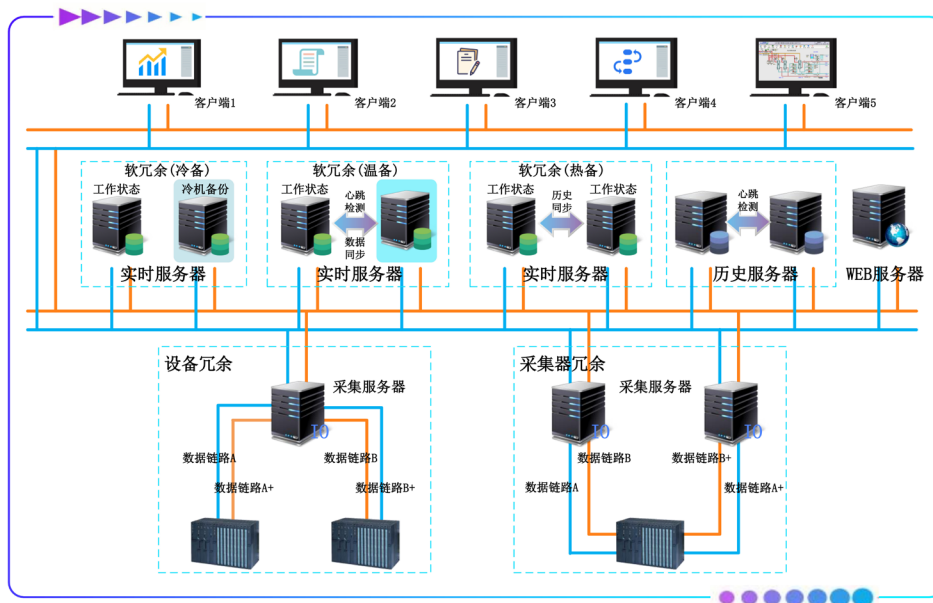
客户端1
客户端2
客户端3
客户端4
客户端5

软冗余(冷备)
工作状态
冷机备份
实时服务器

软冗余(温备)
工作状态
心跳检测
数据同步
实时服务器

软冗余(热备)
工作状态
历史同步
工作状态
实时服务器

心跳检测
历史服务器

WEB服务器

设备冗余
采集服务器
IO
数据链路A
数据链路B
数据链路A+
数据链路B+

采集器冗余
采集服务器
IO
IO
数据链路B
数据链路B+
数据链路A
数据链路A+